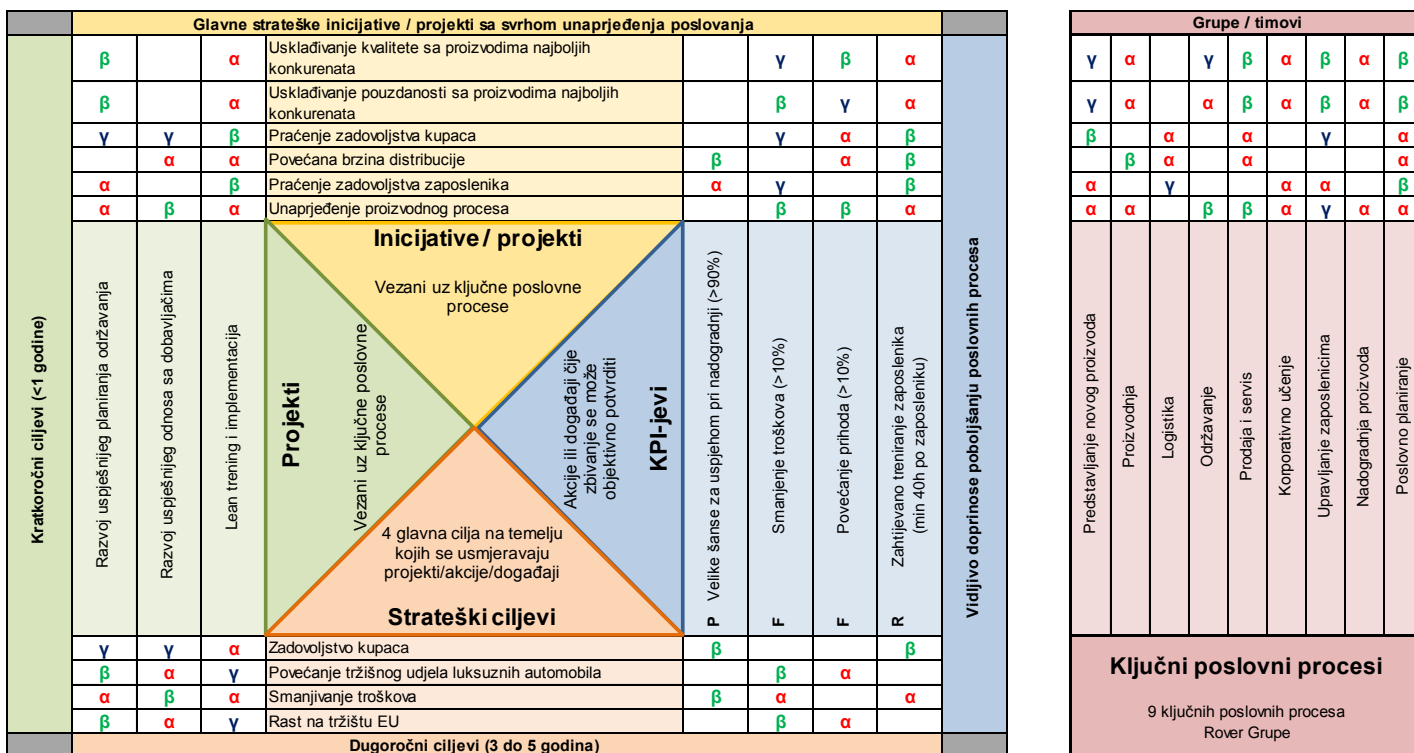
Glavne strateške inicijative / projekti sa svrhom unaprjeđenja poslovanja

| | | | | | | | |
|---|---|---|---|---|---|---|---|
| β | | α | Usklađivanje kvalitete sa proizvodima najboljih konkurenata | | γ | β | α |
| β | | α | Usklađivanje pouzdanosti sa proizvodima najboljih konkurenata | | β | γ | α |
| γ | γ | β | Praćenje zadovoljstva kupaca | | γ | α | β |
| | α | α | Povećana brzina distribucije | β | | α | β |
| α | | β | Praćenje zadovoljstva zaposlenika | α | γ | | β |
| α | β | α | Unaprjeđenje proizvodnog procesa | | β | β | α |

Kratkoročni ciljevi (<1 godine)

Razvoj uspješnijeg planiranja održavanja

Razvoj uspješnijeg odnosa sa dobavljačima

Lean trening i implementacija

Inicijative / projekti

Vezani uz ključne poslovne procese

Projekti

Vezani uz ključne poslovne procese

Akcije ili događaji čije zbivanje se može objektivno potvrditi

KPI-jevi

4 glavna cilja na temelju kojih se usmjeravaju projekti/akcije/događaji

Strateški ciljevi

P Velike šanse za uspjehom pri nadogradnji (>90%)

F Smanjenje troškova (>10%)

F Povećanje prihoda (>10%)

R Zahtijevano treniranje zaposlenika (min 40h po zaposleniku)

Vidljivo doprinose poboljšanju poslovnih procesa

| | | | | | | | |
|---|---|---|---|---|---|---|---|
| γ | γ | α | Zadovoljstvo kupaca | β | | | β |
| β | α | γ | Povećanje tržišnog udjela luksuznih automobila | | β | α | |
| α | β | α | Smanjivanje troškova | β | α | | α |
| β | α | γ | Rast na tržištu EU | | β | α | |

Dugoročni ciljevi (3 do 5 godina)

Grupe / timovi

| | | | | | | | | |
|---|---|---|---|---|---|---|---|---|
| γ | α | | γ | β | α | β | α | β |
| γ | α | | α | β | α | β | α | β |
| β | | α | | α | | γ | | α |
| | β | α | | α | | | | α |
| α | | γ | | | α | α | | β |
| α | α | | β | β | α | γ | α | α |
| Predstavljanje novog proizvoda | Proizvodnja | Logistika | Održavanje | Prodaja i servis | Korporativno učenje | Upravljanje zaposlenicima | Nadogradnja proizvoda | Poslovno planiranje |

Ključni poslovni procesi

9 ključnih poslovnih procesa Rover Grupe